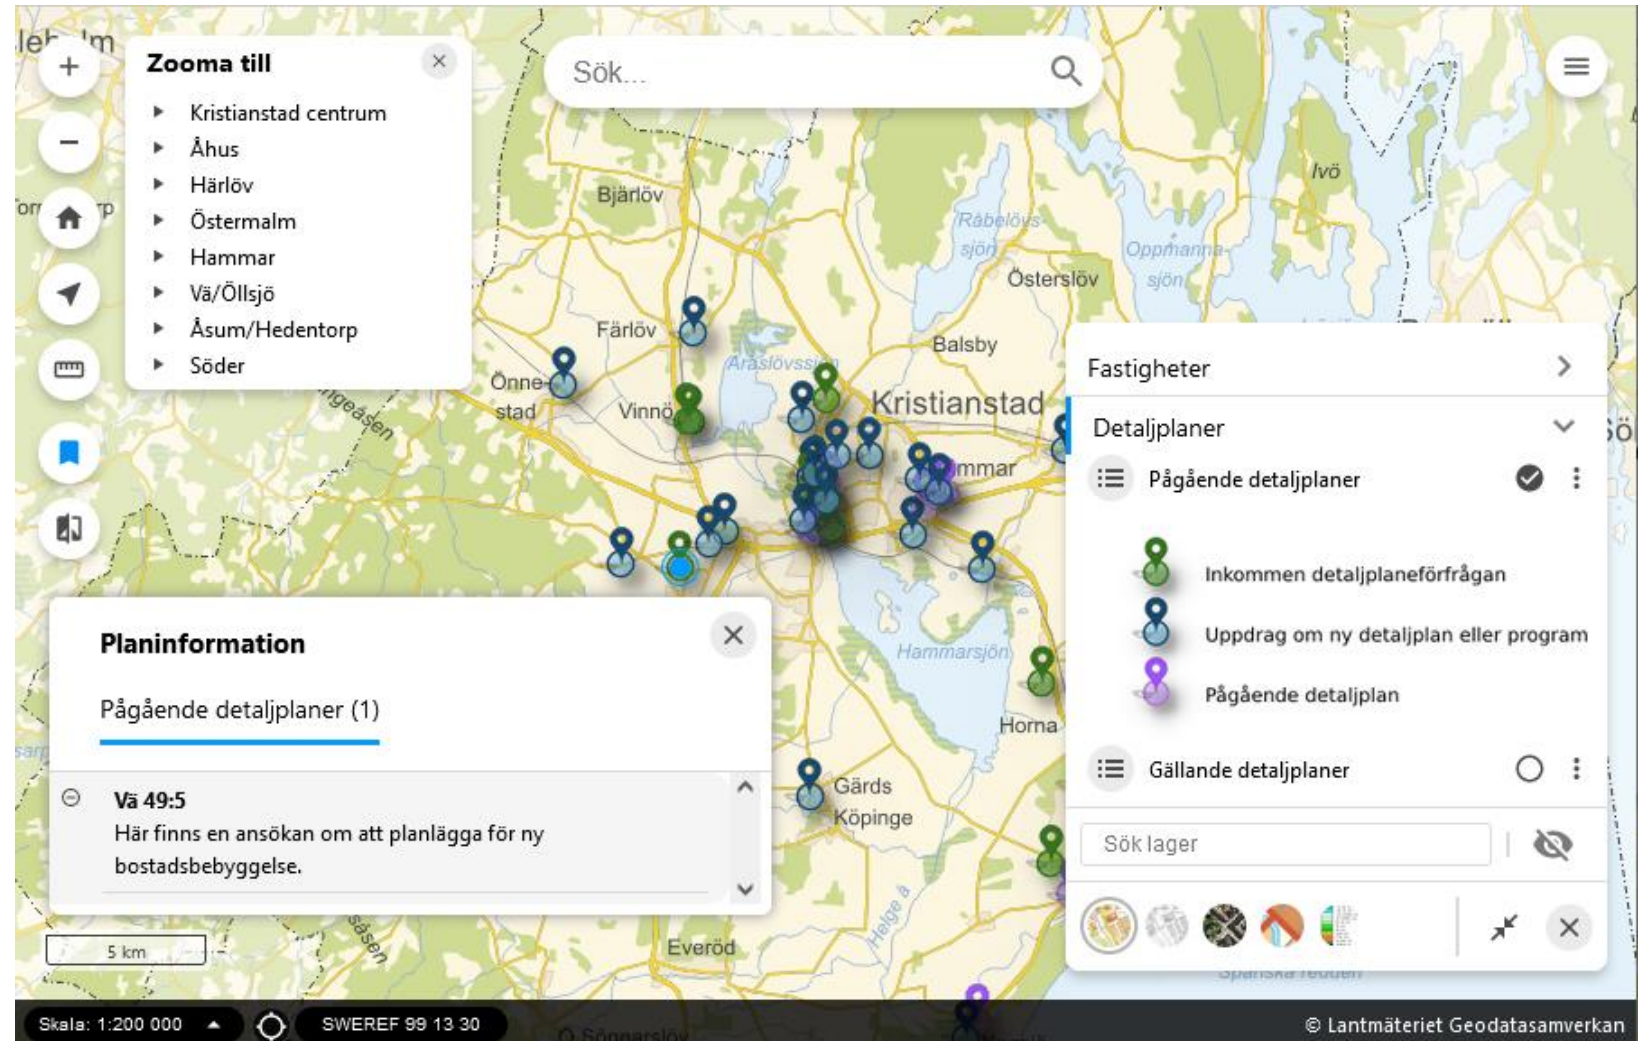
Zooma till

Kristianstad centrum
Åhus
Härlöv
Östermalm
Hammar
Vä/Öllsjö
Åsum/Hedentorp
Söder

Sök...

Bjärlöv
Råbelövssjön
Oppmannasjön
Ivö
Österslöv
Färlöv
Balsby
Önnestad
Vinnö
Araslövssjön
Kristianstad
Hammar
Hammarsjön
Horna
Gärds Köpinge
Everöd
Helge å
Linderödsåsen

Fastigheter

Detaljplaner

Pågående detaljplaner

Inkommen detaljplaneförfrågan
Uppdrag om ny detaljplan eller program
Pågående detaljplan

Gällande detaljplaner

Sök lager

Planinformation

Pågående detaljplaner (1)

Vä 49:5
Här finns en ansökan om att planlägga för ny bostadsbebyggelse.

5 km

Skala: 1:200 000
SWEREF 99 13 30
© Lantmäteriet Geodatasamverkan